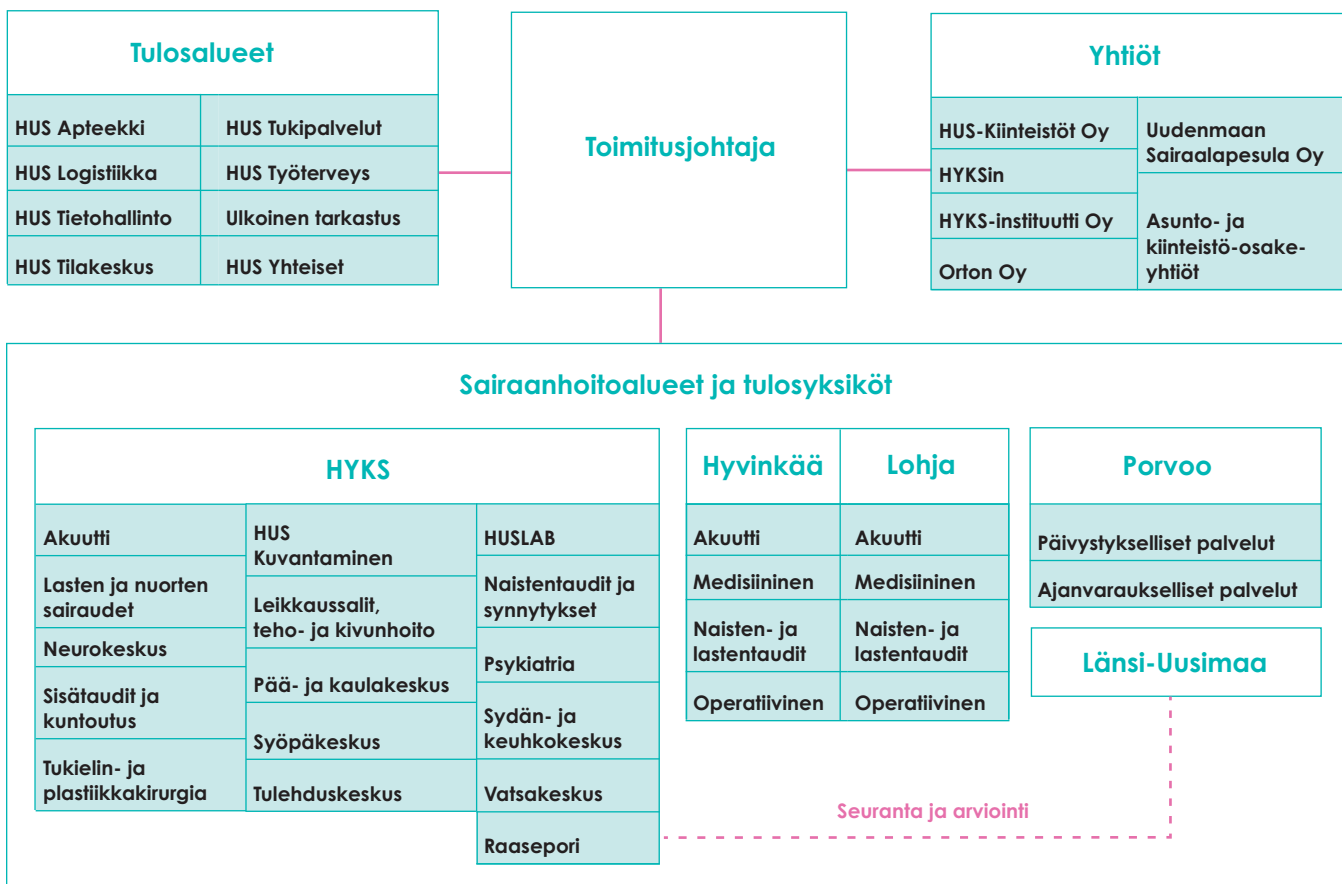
Tulosalueet

HUS Apteekki
HUS Logistiikka
HUS Tietohallinto
HUS Tilakeskus

HUS Tukipalvelut
HUS Työterveys
Ulkoinen tarkastus
HUS Yhteiset

Toimitusjohtaja

Yhtiöt

HUS-Kiinteistöt Oy
HYKSin
HYKS-instituutti Oy
Orton Oy

Uudenmaan Sairaalapesula Oy
Asunto- ja kiinteistö-osakeyhtiöt

Sairaanhoitoalueet ja tulosyksiköt

HYKS

Akuutti
Lasten ja nuorten sairaudet
Neurokeskus
Sisätaudit ja kuntoutus
Tukielin- ja plastiikkakirurgia

HUS Kuvantaminen
Leikkaussalit, teho- ja kivunhoito
Pää- ja kaulakeskus
Syöpäkeskus
Tulehduskeskus

HUSLAB
Naistentaudit ja synnytykset
Psykiatria
Sydän- ja keuhkokeskus
Vatsakeskus
Raasepori

Hyvinkää

Akuutti
Medisiininen
Naisten- ja lastentaudit
Operatiivinen

Lohja

Akuutti
Medisiininen
Naisten- ja lastentaudit
Operatiivinen

Porvoo

Päivystykselliset palvelut
Ajanvaraukselliset palvelut

Länsi-Uusimaa

Seuranta ja arviointi